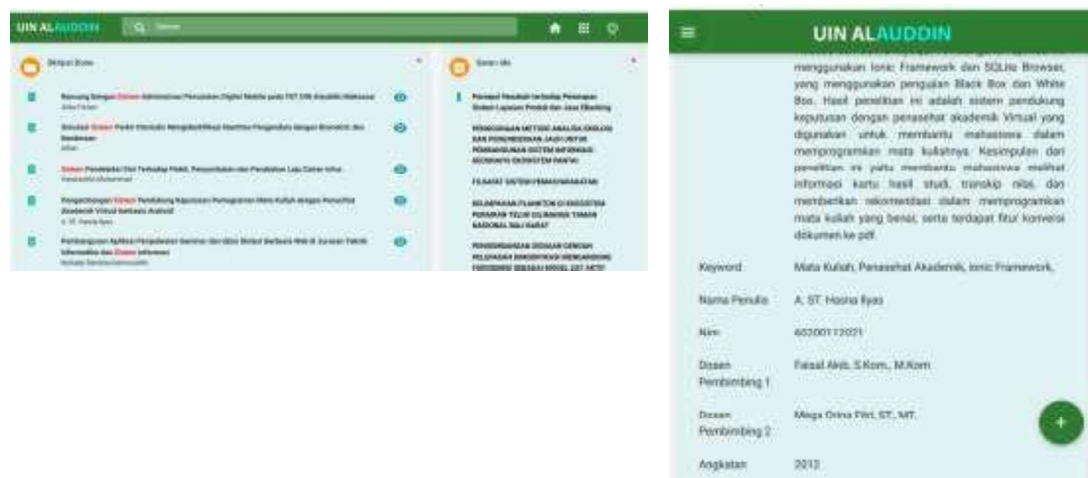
UIN ALAUDDIN

Skripsi Bidang

Rancang Bangun Sistem Administrasi Pencatatan Digital Mobile pada PST UIN Alauddin Makassar

Simulasi Sistem Pakar Penyakit Mengidentifikasi Identitas Pengenalan dengan Biometrik dan Pendekatan

Sistem Pendukung Diet Terhadap Pakar, Penyembuhan dan Penyakitan Laju Cerna Infus

Pengembangan Sistem Pendukung Keputusan Pemrograman Mata Kuliah dengan Penasihat Akademik Virtual berbasis Android
A. ST. Hasna Ilyas

Pembangunan Aplikasi Pengolahan Seminar dan Ujian Skripsi Berbasis Web di Jurusan Teknik Informatika dan Sistem Informasi

Saran Ide

Persepsi Penduduk terhadap Penerapan Sistem Layanan Produk dan Jasa EBanking

PENGGUNAAN METODE ANALISA DAN PENGINDERAAN JAUH UNTUK PEMBANGUNAN SISTEM INFORMASI GEOGRAFIS EKOSISTEM PANTAI

FILSAFAT SISTEM PEMASYARAKATAN

KELIMPAHAN PLANKTON DI EKOSISTEM PERAIRAN TELUK GILIMANUK TAMAN NASIONAL BALI BARAT

PENGEMBANGAN SEDIAAN GENGAM PELEPASAN TERKENDALI MENGANDUNG FUROSEMID SEBAGAI MODEL ZAT AKTIF

UIN ALAUDDIN

menggunakan Ionic Framework dan SQLite Browser, yang menggunakan pengujian Black Box dan White Box. Hasil penelitian ini adalah sistem pendukung keputusan dengan penasehat akademik Virtual yang digunakan untuk membantu mahasiswa dalam memprogramkan mata kuliahnya. Kesimpulan dari penelitian ini yaitu membantu mahasiswa melihat informasi kartu hasil studi, transkip nilai, dan memberikan rekomendasi dalam memprogramkan mata kuliah yang benar, serta terdapat fitur konversi dokumen ke pdf.

| Keyword | Mata Kuliah, Penasehat Akademik, Ionic Framework, |
|---|---|
| Nama Penulis | A. ST. Hasna Ilyas |
| Nim | 60200113021 |
| Dosen Pembimbing 1 | Faisal Akib, S.Kom., M.Kom |
| Dosen Pembimbing 2 | Mega Orina Fitri, ST., MT. |
| Angkatan | 2013 |

+